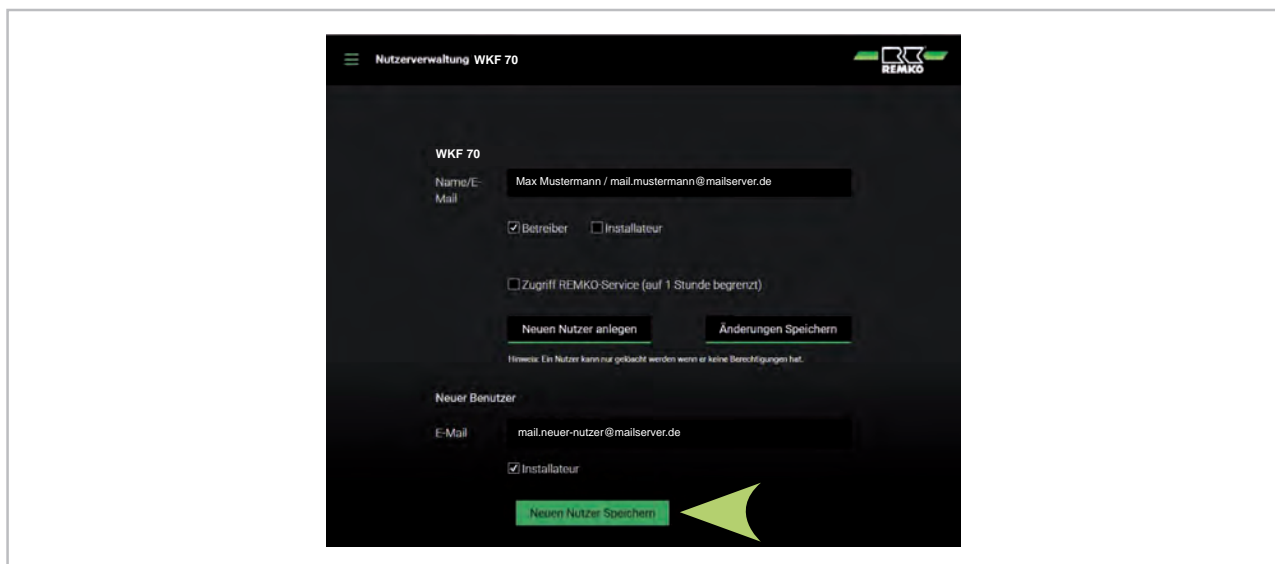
Nutzerverwaltung WKF 70

REMKO

WKF 70

Name/E-Mail

Max Mustermann / mail.mustermann@mailserver.de

☑ Betreiber ☐ Installateur

☐ Zugriff REMKO-Service (auf 1 Stunde begrenzt)

Neuen Nutzer anlegen

Änderungen Speichern

Hinweis: Ein Nutzer kann nur gelöscht werden wenn er keine Berechtigungen hat.

Neuer Benutzer

E-Mail

mail.neuer-nutzer@mailserver.de

☑ Installateur

Neuen Nutzer Speichern